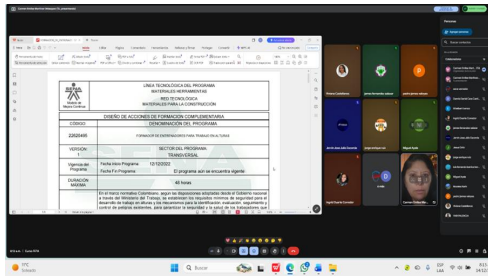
LÍNEA TECNOLÓGICA DEL PROGRAMA
MATERIALES HERRAMIENTAS
RED TECNOLÓGICA
MATERIALES PARA LA CONSTRUCCIÓN

DISEÑO DE ACCIONES DE FORMACION COMPLEMENTARIA

| CÓDIGO | DENOMINACIÓN DEL PROGRAMA | |
|---|---|---|
| 22620495 | FORMACION DE ENTRENADORES PARA TRABAJO EN ALTURAS | |
| VERSION 1 | SECTOR DEL PROGRAMA TRANSVERSAL | |
| Vigencia del programa | Fecha Inicio Programa 12/12/2022 | |
| | Fecha Fin Programa | El programa aún se encuentra vigente |
| DURACIÓN MÁXIMA | 48 horas | |

En el marco normativo Colombiano, según las disposiciones emitidas desde el Gobierno nacional a través del Ministerio del Trabajo, se establecen los requisitos mínimos de seguridad para el desarrollo de trabajo en alturas y los mecanismos para la identificación, evaluación, seguimiento y control de peligros existentes, para garantizar la seguridad y la salud de los trabajadores en

Jorge
Buscar